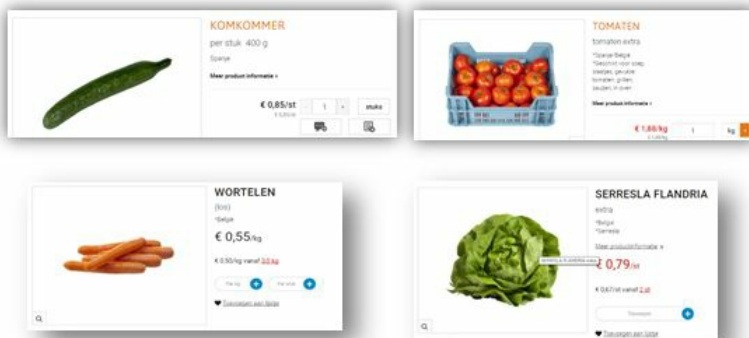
KOMKOMMER

per stuk 400 g

Spanje

Meer product informatie »

€ 0,85/st

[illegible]

1

stuks

TOMATEN

tomaten extra

*Spanje Belgie
*Geschikt voor soep, slaatjes, gevulde tomaten, grillen, sauzen, in oven

Meer product informatie »

€ 1,66/kg

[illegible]

1

kg

WORTELEN

(los)

*Belgie

€ 0,55/kg

€ 0,50/kg vanaf 3,0 kg

Per kg

Per stuk

Toevoegen aan lijstje

SERRESLA FLANDRIA

extra

*Belgie
*Serresla

Meer productinformatie »

SERRESLA FLANDRIA extra

€ 0,79/st

€ 0,67/st vanaf 2 st

Toevoegen

Toevoegen aan lijstje